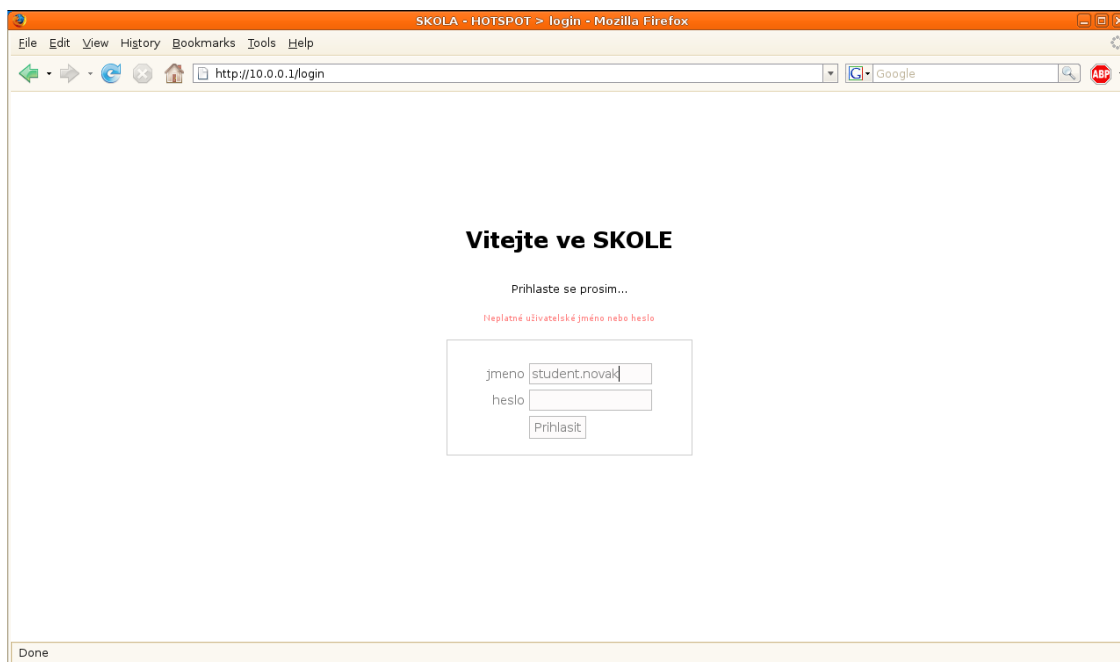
SKOLA - HOTSPOT > login - Mozilla Firefox

File Edit View History Bookmarks Tools Help

http://10.0.0.1/login

Google

ABP

Vitejte ve SKOLE

Prihlaste se prosim...

Neplatné uživatelské jméno nebo heslo

jmeno student.novak

heslo

Prihlasit

Done